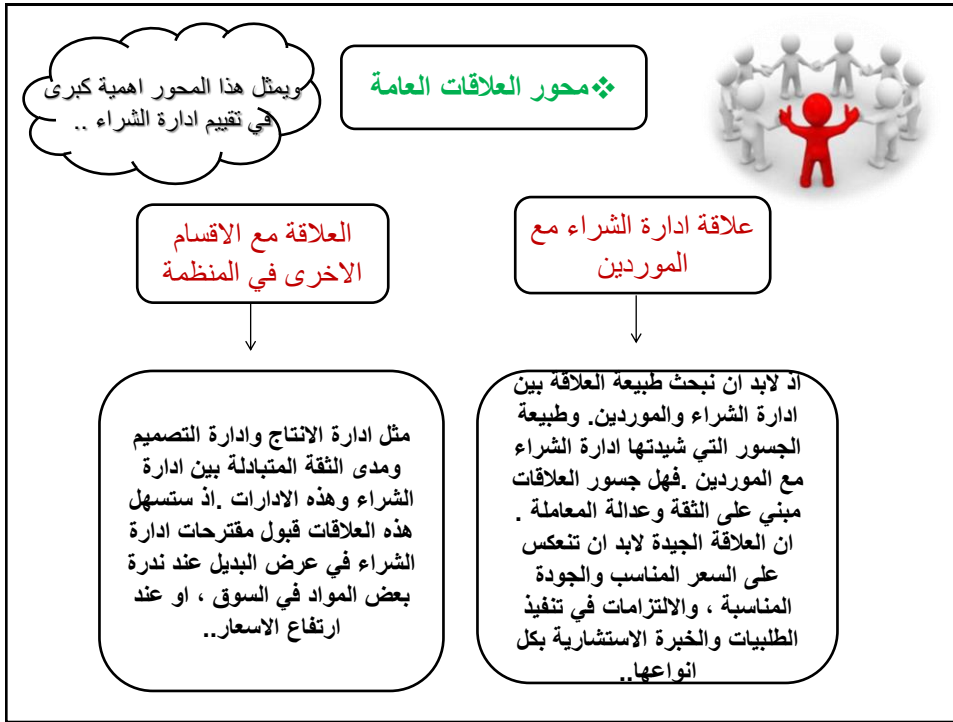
❖محور العلاقات العامة

ويمثل هذا المحور اهمية كبرى في تقييم ادارة الشراء ..

علاقة ادارة الشراء مع الموردين

العلاقة مع الاقسام الاخرى في المنظمة

اذ لابد ان نبحث طبيعة العلاقة بين ادارة الشراء والموردين. وطبيعة الجسور التي شيدتها ادارة الشراء مع الموردين .فهل جسور العلاقات مبني على الثقة وعدالة المعاملة . ان العلاقة الجيدة لابد ان تنعكس على السعر المناسب والجودة المناسبة ، والالتزامات في تنفيذ الطلبيات والخبرة الاستشارية بكل انواعها..

مثل ادارة الانتاج وادارة التصميم ومدى الثقة المتبادلة بين ادارة الشراء وهذه الادارات .اذ ستسهل هذه العلاقات قبول مقترحات ادارة الشراء في عرض البديل عند ندرة بعض المواد في السوق ، او عند ارتفاع الاسعار..